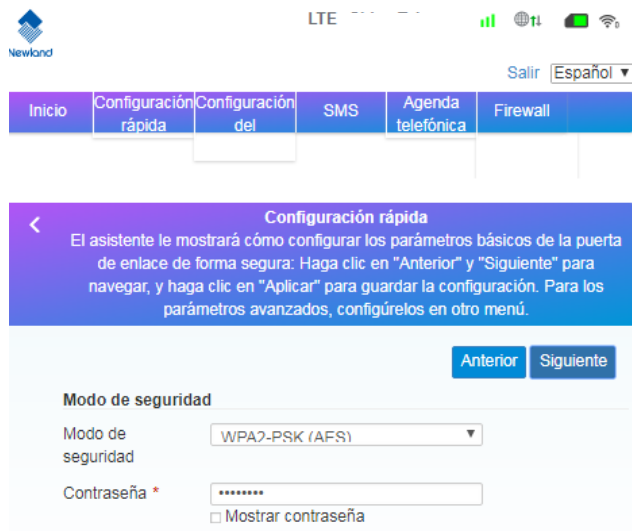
Newland

LTE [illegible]

Salir Español ▼

Inicio
Configuración rápida
Configuración del
SMS
Agenda telefónica
Firewall

<
Configuración rápida
El asistente le mostrará cómo configurar los parámetros básicos de la puerta de enlace de forma segura: Haga clic en "Anterior" y "Siguiente" para navegar, y haga clic en "Aplicar" para guardar la configuración. Para los parámetros avanzados, configúrelos en otro menú.

Anterior
Siguiente

Modo de seguridad

Modo de seguridad
WPA2-PSK (AES) ▼

Contraseña *
••••••••
Mostrar contraseña